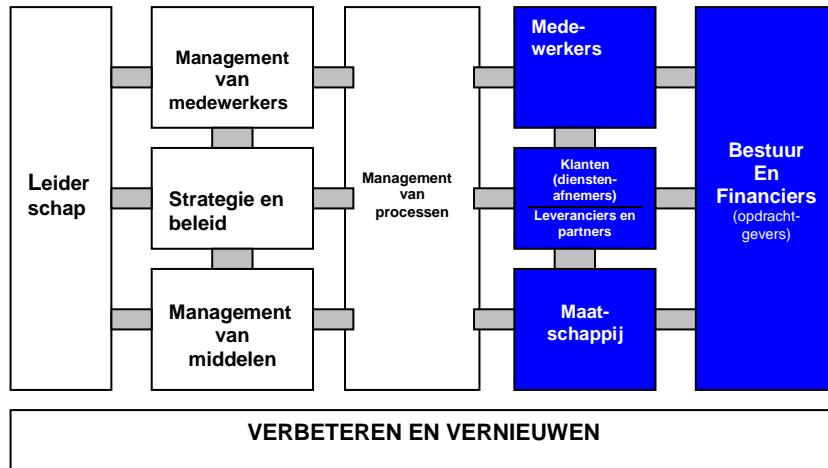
Leiderschap

Management van medewerkers

Strategie en beleid

Management van middelen

Management van processen

Medewerkers

Klanten (dienstenafnemers)

Leveranciers en partners

Maatschappij

Bestuur En Financiers (opdrachtgevers)

VERBETEREN EN VERNIEUWEN